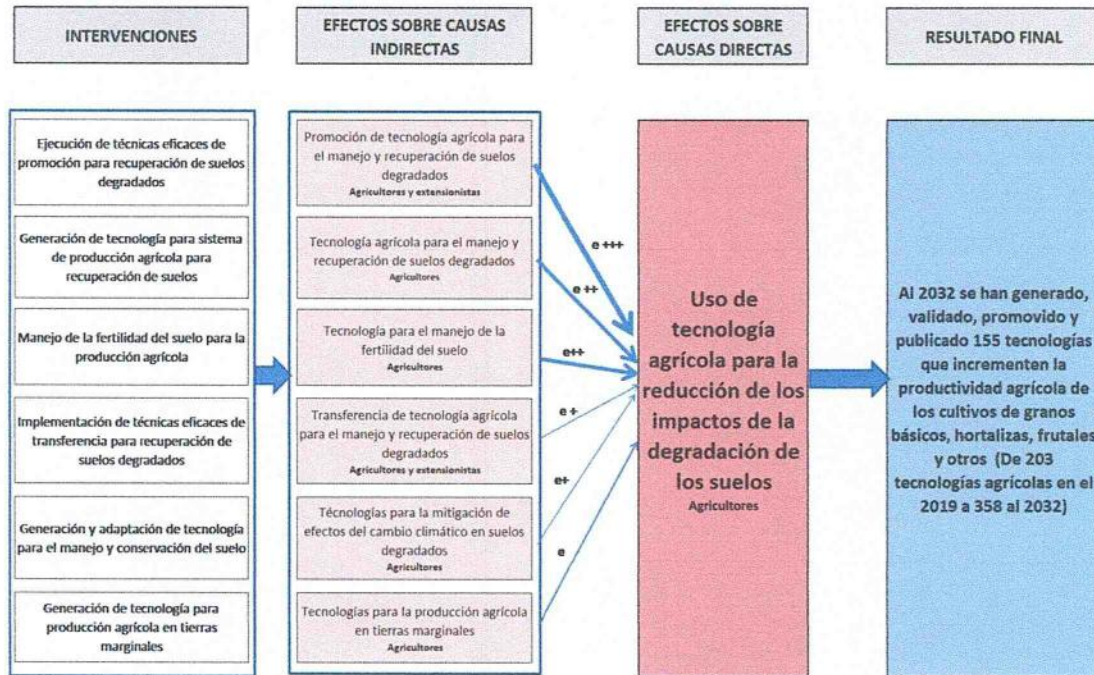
INTERVENCIONES

EFECTOS SOBRE CAUSAS INDIRECTAS

EFECTOS SOBRE CAUSAS DIRECTAS

RESULTADO FINAL

Ejecución de técnicas eficaces de promoción para recuperación de suelos degradados

Generación de tecnología para sistema de producción agrícola para recuperación de suelos

Manejo de la fertilidad del suelo para la producción agrícola

Implementación de técnicas eficaces de transferencia para recuperación de suelos degradados

Generación y adaptación de tecnología para el manejo y conservación del suelo

Generación de tecnología para producción agrícola en tierras marginales

Promoción de tecnología agrícola para el manejo y recuperación de suelos degradados
Agricultores y extensionistas

Tecnología agrícola para el manejo y recuperación de suelos degradados
Agricultores

Tecnología para el manejo de la fertilidad del suelo
Agricultores

Transferencia de tecnología agrícola para el manejo y recuperación de suelos degradados
Agricultores y extensionistas

Tecnologías para la mitigación de efectos del cambio climático en suelos degradados
Agricultores

Tecnologías para la producción agrícola en tierras marginales
Agricultores

e +++

e ++

e++

e +

e+

e

Uso de tecnología agrícola para la reducción de los impactos de la degradación de los suelos
Agricultores

Al 2032 se han generado, validado, promovido y publicado 155 tecnologías que incrementen la productividad agrícola de los cultivos de granos básicos, hortalizas, frutales y otros (De 203 tecnologías agrícolas en el 2019 a 358 al 2032)